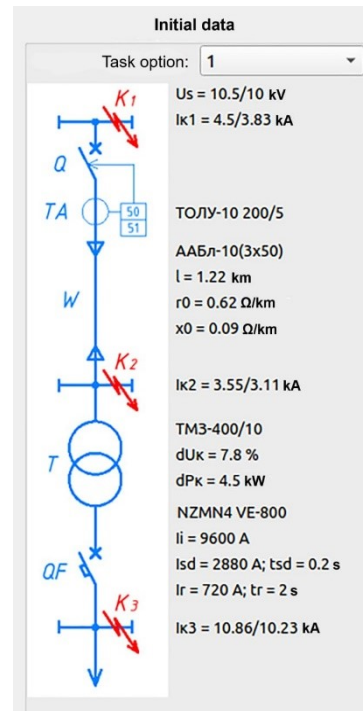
Initial data

Task option: 1

$K_1$
Q
TA
50
51
W
$K_2$
T
QF
$K_3$

Us = 10.5/10 kV
Iк1 = 4.5/3.83 kA

ТОЛУ-10 200/5

ААБл-10(3x50)
l = 1.22 km
r0 = 0.62 Ω/km
x0 = 0.09 Ω/km

Iк2 = 3.55/3.11 kA

ТМЗ-400/10
dUк = 7.8 %
dPк = 4.5 kW

NZMN4 VE-800
Ii = 9600 A
Isd = 2880 A; tsd = 0.2 s
Ir = 720 A; tr = 2 s

Iк3 = 10.86/10.23 kA